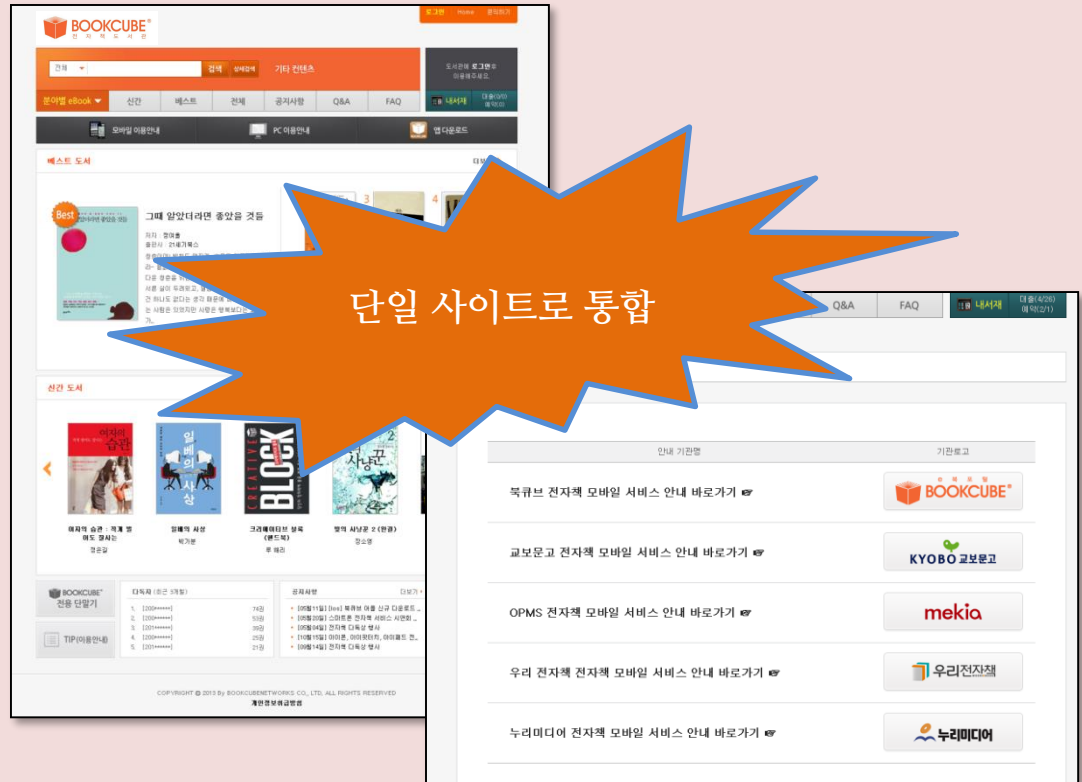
BOOKCUBE®
전자책도서관

로그인 | Home | 즐겨찾기

전체 | 검색 | 상세검색 | 기타 컨텐츠

도서관에 로그인해 이용해주세요.

분야별 eBook | 신간 | 베스트 | 전체 | 공지사항 | Q&A | FAQ

내서재 | 대출(0/0) 예약(0)

모바일 이용안내 | PC 이용안내 | 앱 다운로드

베스트 도서

Best

그때 알았더라면 좋았을 것들

저자 : 정여울
출판사 : 21세기북스

신간 도서

여자의 습관 : 격게 별 아도 멋시는
정은길

일베의 사상
박가분

크리에이티브 블록 (블드북)
루 해리

향의 사냥꾼 2 (완결)
장소영

BOOKCUBE® 전용 단말기

TIP(이용안내)

다독자 (최근 5개월)

1. [200******] 74권
2. [200******] 53권
3. [201******] 35권
4. [200******] 25권
5. [201******] 21권

공지사항 더보기

COPYRIGHT © 2013 By BOOKCUBENETWORKS CO., LTD. ALL RIGHTS RESERVED
개인정보취급방침

단일 사이트로 통합

Q&A | FAQ | 내서재 | 대출(4/26) 예약(2/1)

| 안내 기관명 | 기관로고 |
|---|---|
| 북큐브 전자책 모바일 서비스 안내 바로가기 | BOOKCUBE® |
| 교보문고 전자책 모바일 서비스 안내 바로가기 | KYOBO 교보문고 |
| OPMS 전자책 모바일 서비스 안내 바로가기 | mekia |
| 우리 전자책 모바일 서비스 안내 바로가기 | 우리전자책 |
| 누리미디어 전자책 모바일 서비스 안내 바로가기 | 누리미디어 |